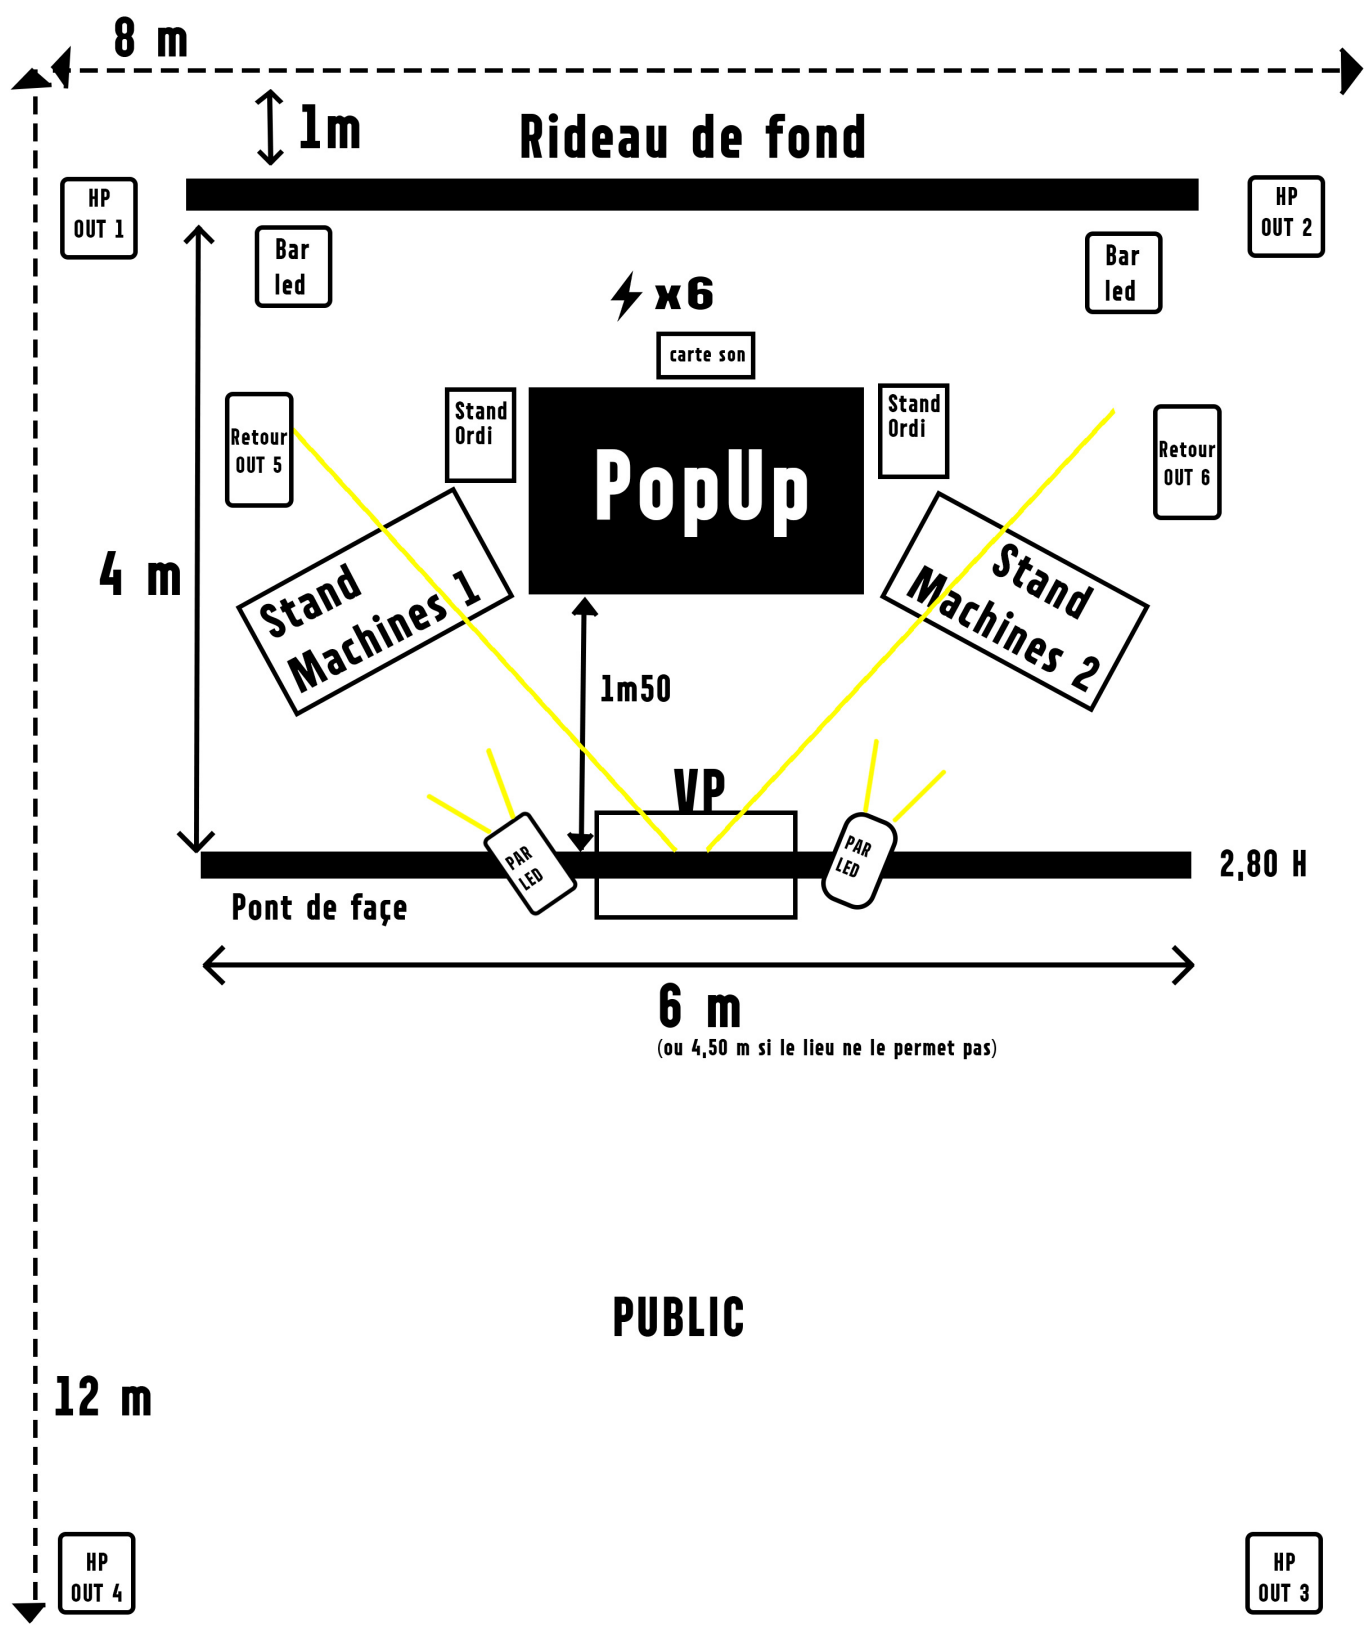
8 m

1m

Rideau de fond

HP
OUT 1

HP
OUT 2

Bar
led

Bar
led

x6

carte son

Retour
OUT 5

Stand
Ordi

PopUp

Stand
Ordi

Retour
OUT 6

4 m

Stand
Machines 1

Stand
Machines 2

1m50

VP

PAR
LED

PAR
LED

2,80 H

Pont de façe

6 m
(ou 4,50 m si le lieu ne le permet pas)

PUBLIC

12 m

HP
OUT 4

HP
OUT 3